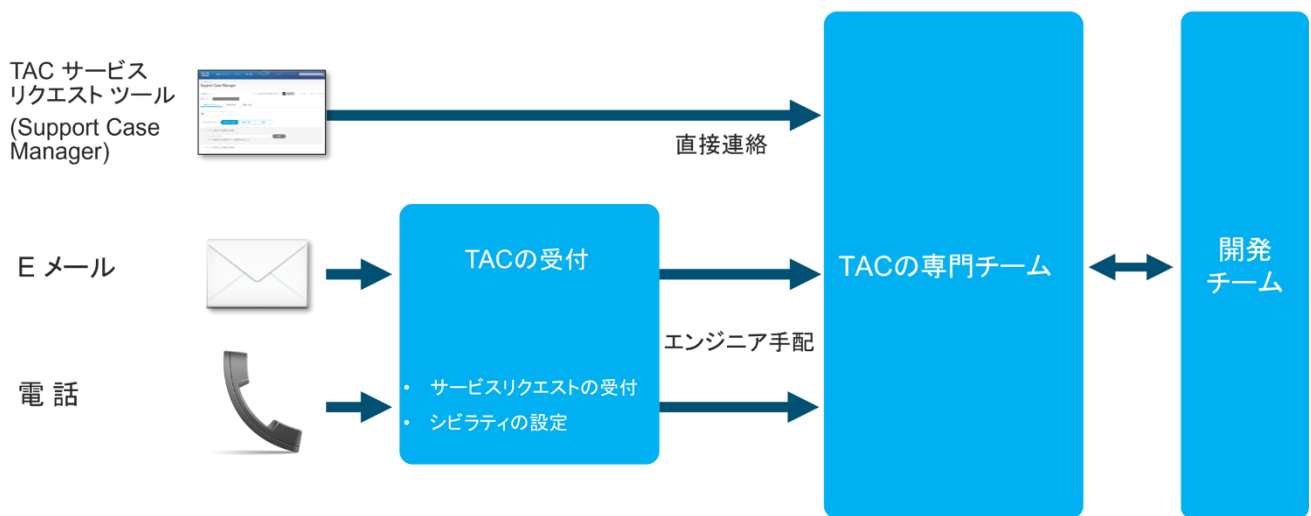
TAC サービス リクエスト ツール (Support Case Manager)

Support Case Manager

直接連絡

E メール

TACの受付

電 話

• サービスリクエストの受付
• シビラティの設定

エンジニア手配

TACの専門チーム

開発 チーム